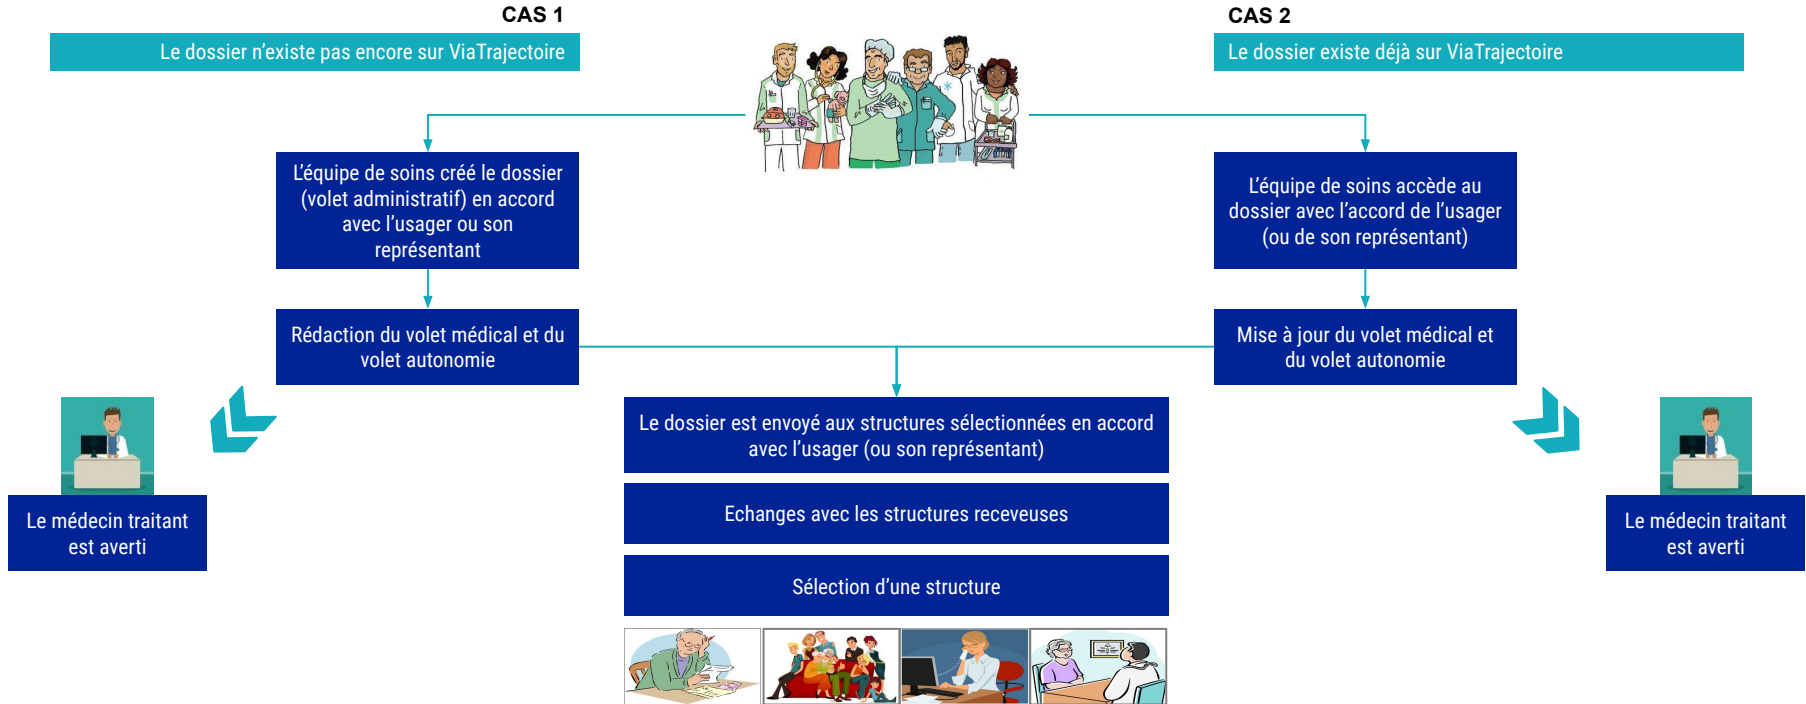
CAS 1

Le dossier n'existe pas encore sur ViaTrajectoire

L'équipe de soins créé le dossier (volet administratif) en accord avec l'usager ou son représentant

Rédaction du volet médical et du volet autonomie

Le médecin traitant est averti

CAS 2

Le dossier existe déjà sur ViaTrajectoire

L'équipe de soins accède au dossier avec l'accord de l'usager (ou de son représentant)

Mise à jour du volet médical et du volet autonomie

Le médecin traitant est averti

Le dossier est envoyé aux structures sélectionnées en accord avec l'usager (ou son représentant)

Echanges avec les structures receveuses

Sélection d'une structure